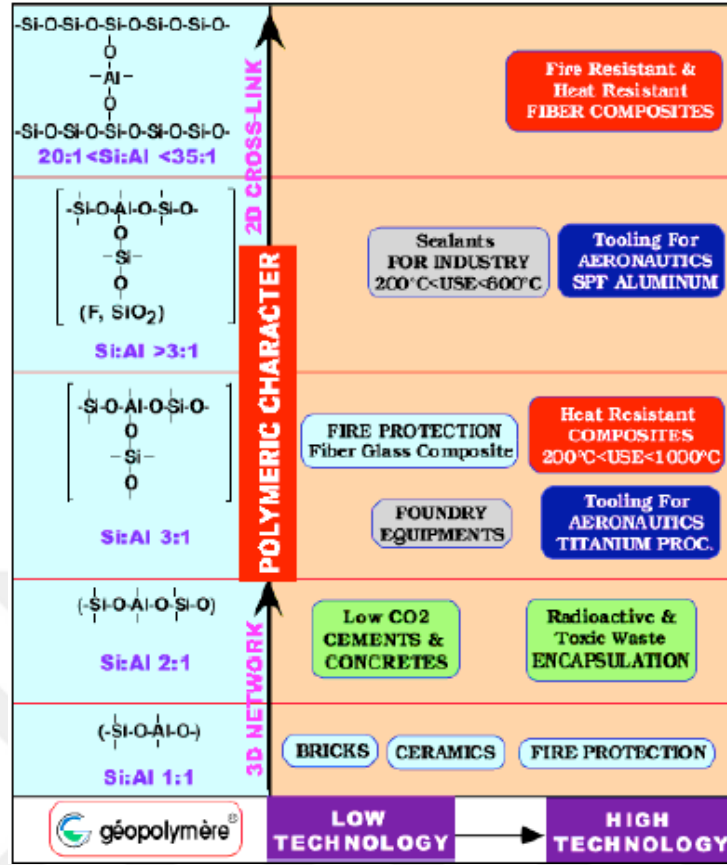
-Si-O-Si-O-Si-O-Si-O-
O
-Al-
O
-Si-O-Si-O-Si-O-Si-O-
20:1<Si:Al <35:1

Fire Resistant & Heat Resistant FIBER COMPOSITES

-Si-O-Al-O-Si-O-
O
-Si-
O
(F, $SiO_2$)
Si:Al >3:1

Sealants FOR INDUSTRY 200°C<USE<600°C

Tooling For AERONAUTICS SPF ALUMINUM

-Si-O-Al-O-Si-O-
O
-Si-
O
Si:Al 3:1

FIRE PROTECTION Fiber Glass Composite

Heat Resistant COMPOSITES 200°C<USE<1000°C

FOUNDRY EQUIPMENTS

Tooling For AERONAUTICS TITANIUM PROC.

(-Si-O-Al-O-Si-O)
Si:Al 2:1

Low CO2 CEMENTS & CONCRETES

Radioactive & Toxic Waste ENCAPSULATION

(-Si-O-Al-O-)
Si:Al 1:1

BRICKS

CERAMICS

FIRE PROTECTION

2D CROSS-LINK

POLYMERIC CHARACTER

3D NETWORK

géopolymère®

LOW TECHNOLOGY

HIGH TECHNOLOGY